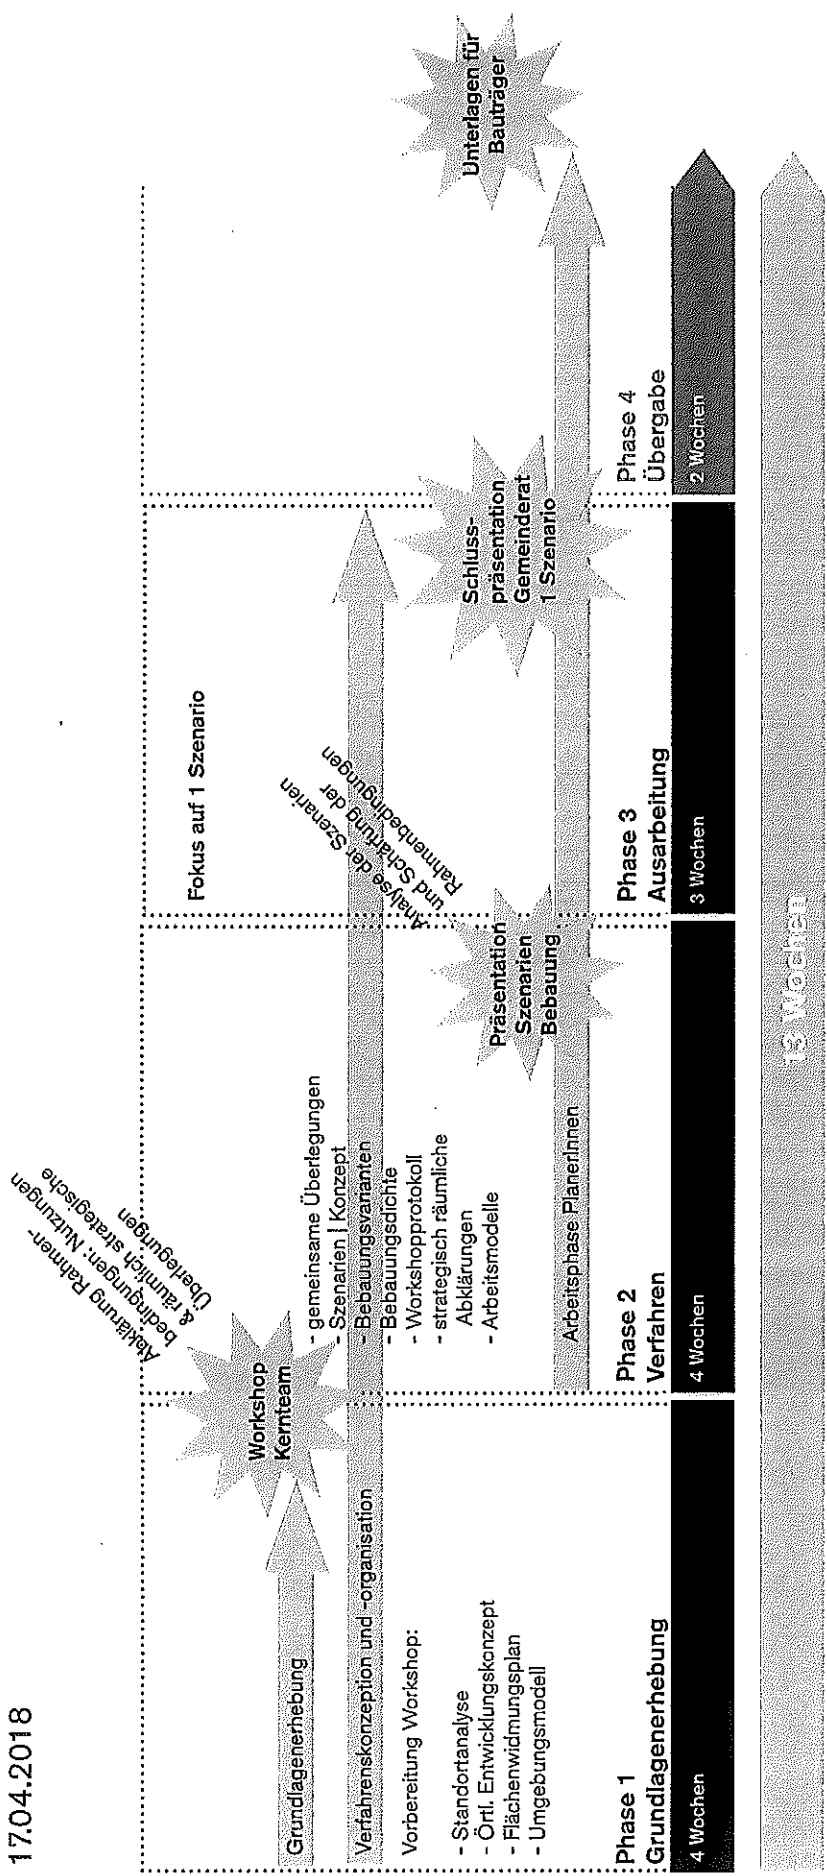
17.04.2018

Grundlagenerhebung

Verfahrenskonzeption und -organisation

Vorbereitung Workshop:

- Standortanalyse
- Örtl. Entwicklungskonzept
- Flächenwidmungsplan
- Umgebungsmodell

Workshop Kernteam

Abklärung Rahmenbedingungen: Nutzungen & räumlich strategische Überlegungen

- gemeinsame Überlegungen
- Szenarien | Konzept
- Bebauungsvarianten
- Bebauungsdichte
- Workshopprotokoll
- strategisch räumliche Abklärungen
- Arbeitsmodelle

Arbeitsphase PlanerInnen

Präsentation Szenarien Bebauung

Analyse der Szenarien und Schärfung der Rahmenbedingungen

Fokus auf 1 Szenario

Schluss-präsentation Gemeinderat 1 Szenario

Unterlagen für Bauträger

Phase 1 Grundlagenerhebung

4 Wochen

Phase 2 Verfahren

4 Wochen

Phase 3 Ausarbeitung

3 Wochen

Phase 4 Übergabe

2 Wochen

13 Wochen